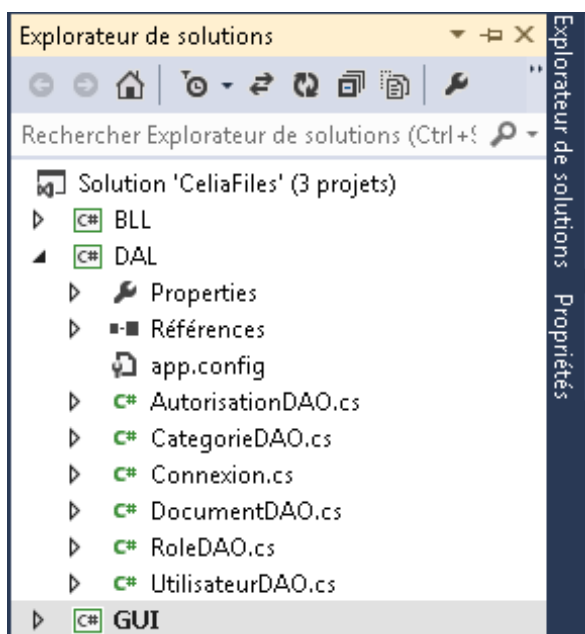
Explorateur de solutions

Rechercher Explorateur de solutions (Ctrl+$

Solution 'CeliaFiles' (3 projets)
C# BLL
C# DAL
Properties
Références
app.config
C# AutorisationDAO.cs
C# CategorieDAO.cs
C# Connexion.cs
C# DocumentDAO.cs
C# RoleDAO.cs
C# UtilisateurDAO.cs
C# GUI

Explorateur de solutions
Propriétés